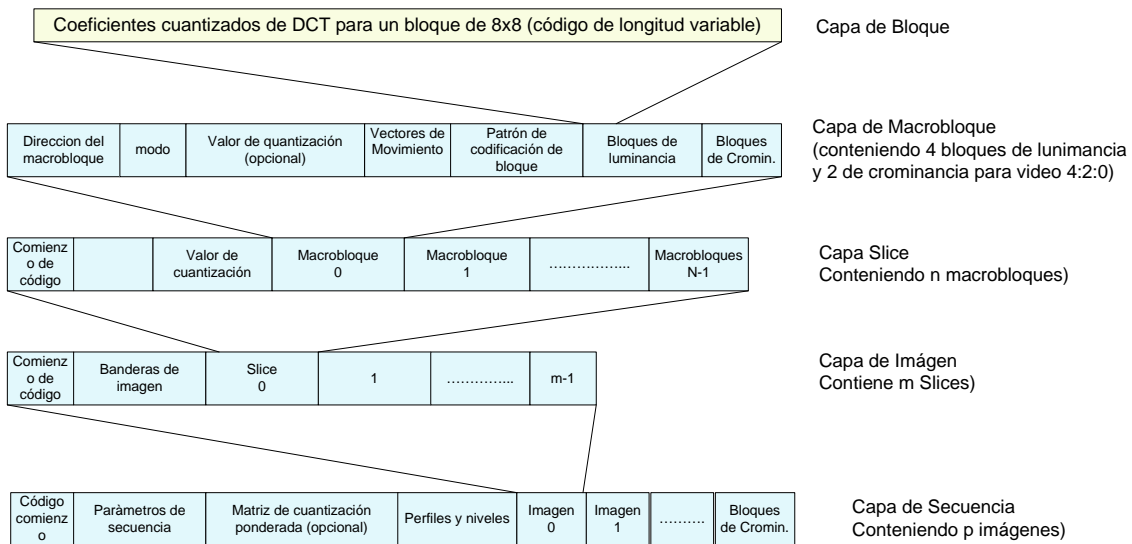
Coeficientes cuantizados de DCT para un bloque de 8x8 (código de longitud variable)

Capa de Bloque

| Direccion del macrobloque | modo | Valor de quantización (opcional) | Vectores de Movimiento | Patrón de codificación de bloque | Bloques de luminancia | Bloques de Cromin. |
|---|---|---|---|---|---|---|

Capa de Macrobloque (conteniendo 4 bloques de lunimancia y 2 de crominancia para video 4:2:0)

| Comienzo de código | | Valor de cuantización | Macrobloque 0 | Macrobloque 1 | ……………... | Macrobloques N-1 |
|---|---|---|---|---|---|---|

Capa Slice
Conteniendo n macrobloques)

| Comienzo de código | Banderas de imagen | Slice 0 | 1 | …………... | m-1 |
|---|---|---|---|---|---|

Capa de Imágen
Contiene m Slices)

| Código comienzo | Paràmetros de secuencia | Matriz de cuantización ponderada (opcional) | Perfiles y niveles | Imagen 0 | Imagen 1 | ……… | Bloques de Cromin. |
|---|---|---|---|---|---|---|---|

Capa de Secuencia
Conteniendo p imágenes)